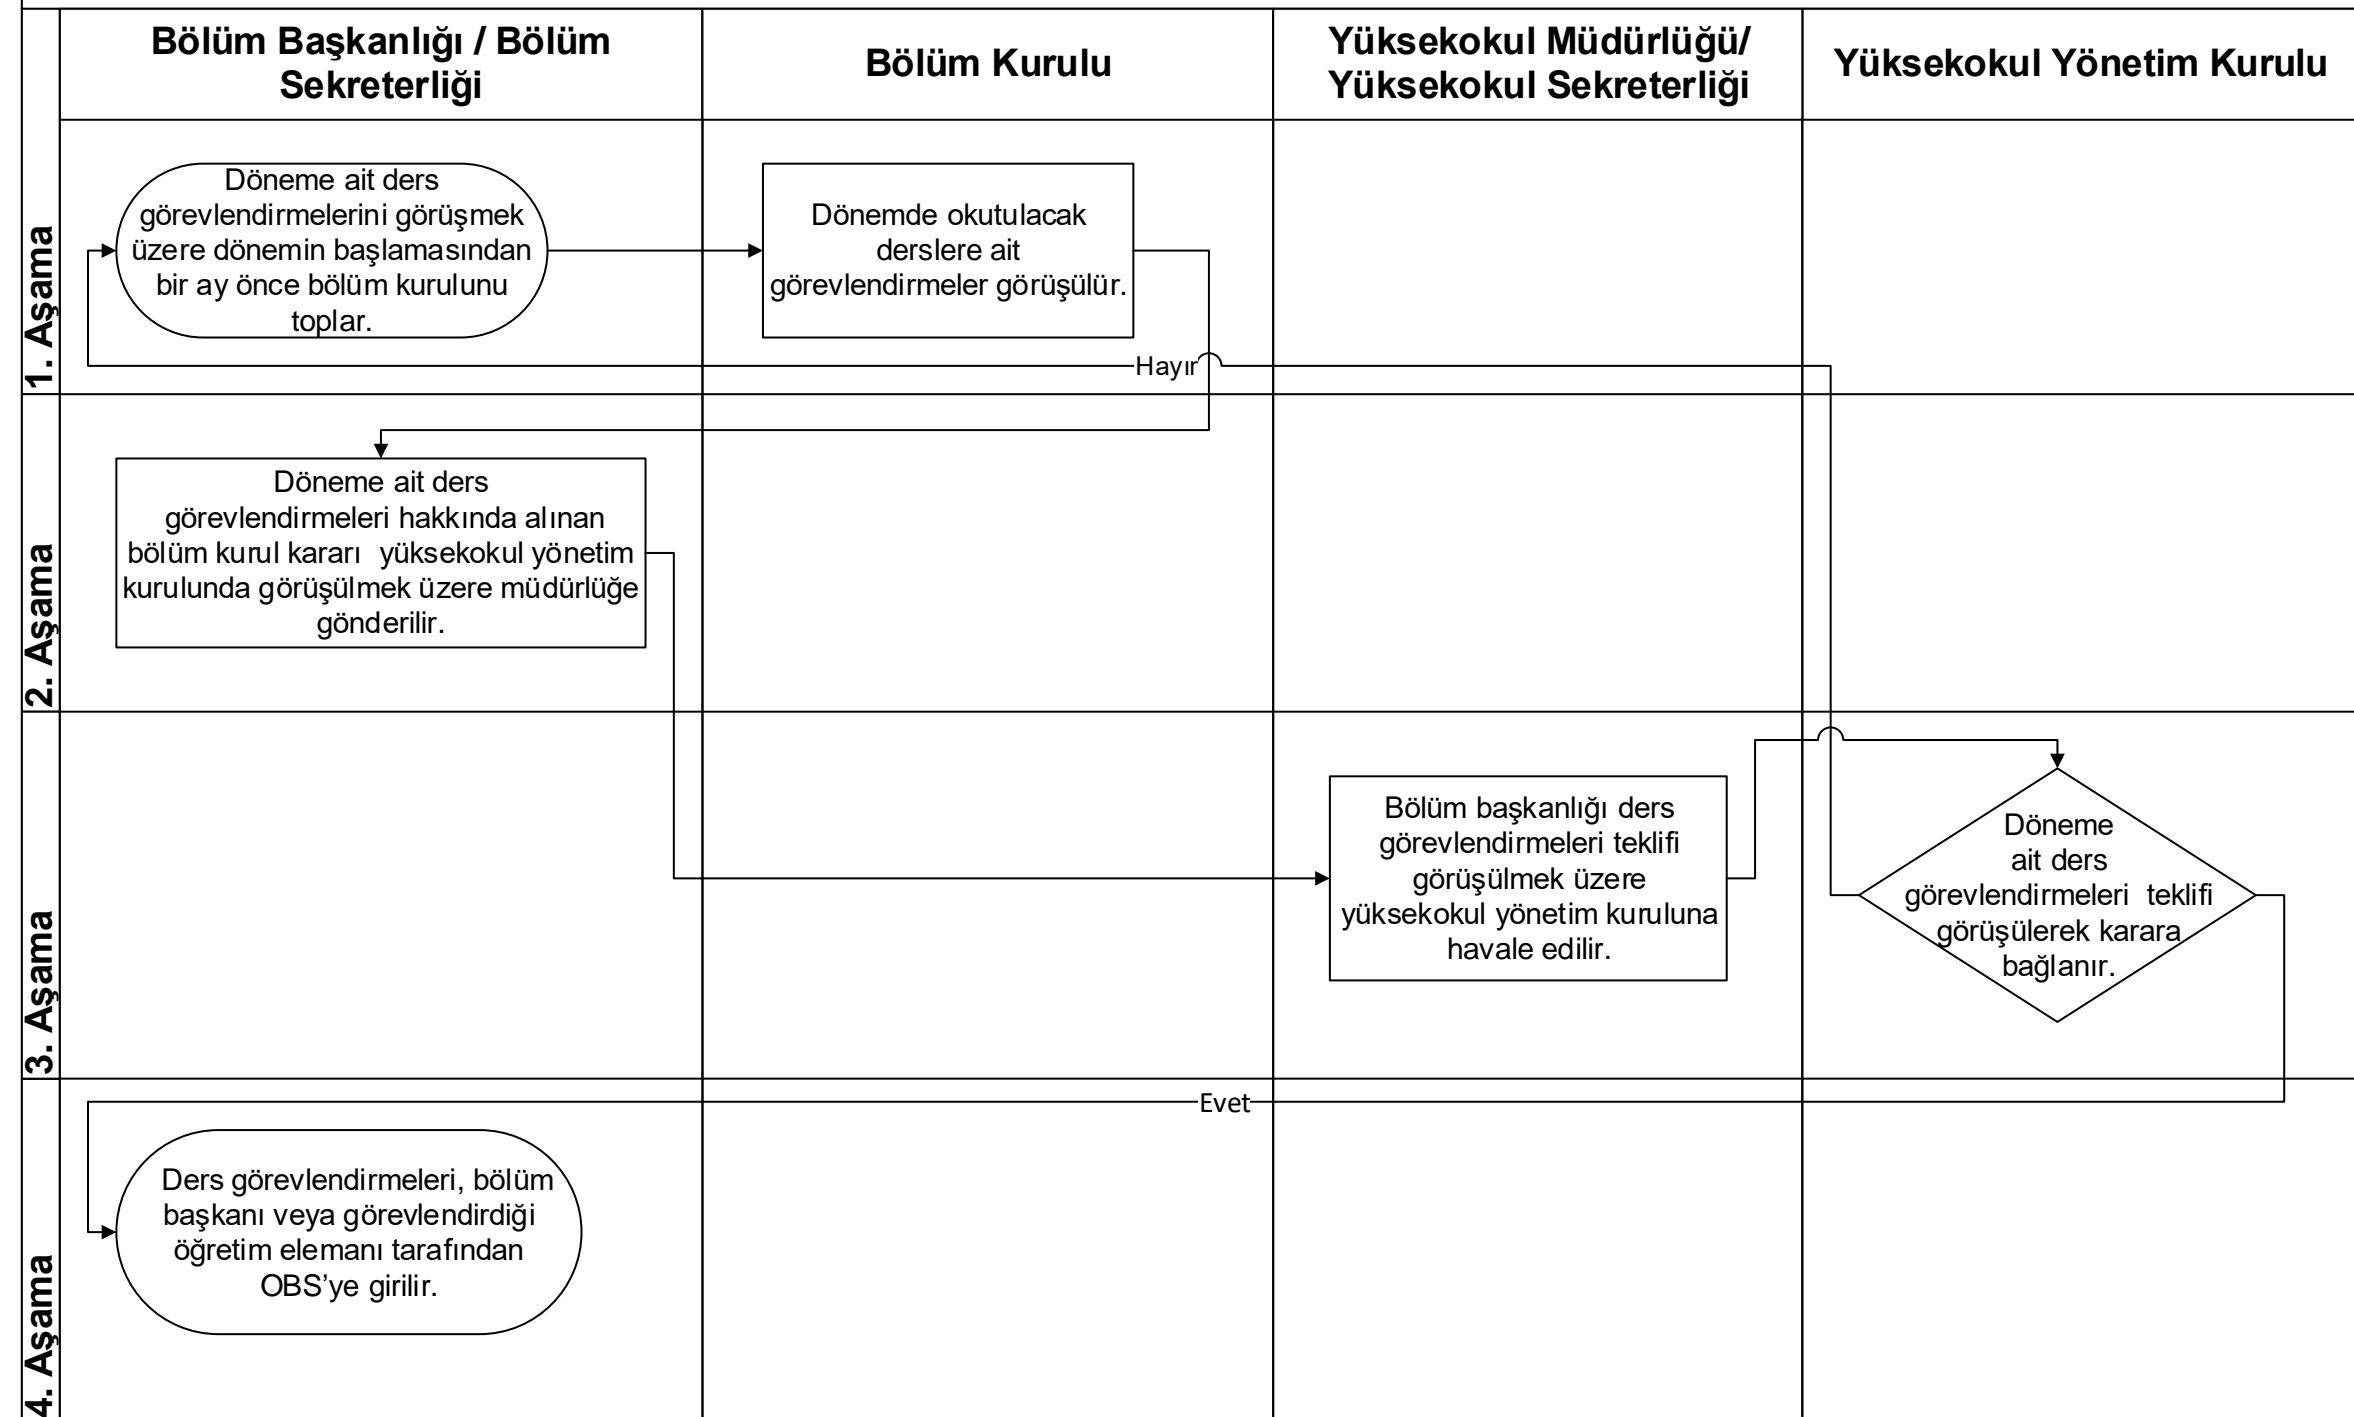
Bölüm Başkanlığı / Bölüm Sekreterliği

Bölüm Kurulu

Yüksekokul Müdürlüğü/ Yüksekokul Sekreterliği

Yüksekokul Yönetim Kurulu

1. Aşama

Döneme ait ders görevlendirmelerini görüşmek üzere dönemin başlamasından bir ay önce bölüm kurulunu toplar.

Dönemde okutulacak derslere ait görevlendirmeler görüşülür.

Hayır

2. Aşama

Döneme ait ders görevlendirmeleri hakkında alınan bölüm kurul kararı yüksekokul yönetim kurulunda görüşülmek üzere müdürlüğe gönderilir.

3. Aşama

Bölüm başkanlığı ders görevlendirmeleri teklifi görüşülmek üzere yüksekokul yönetim kuruluna havale edilir.

Döneme ait ders görevlendirmeleri teklifi görüşülerek karara bağlanır.

Evet

4. Aşama

Ders görevlendirmeleri, bölüm başkanı veya görevlendirdiği öğretim elemanı tarafından OBS'ye girilir.